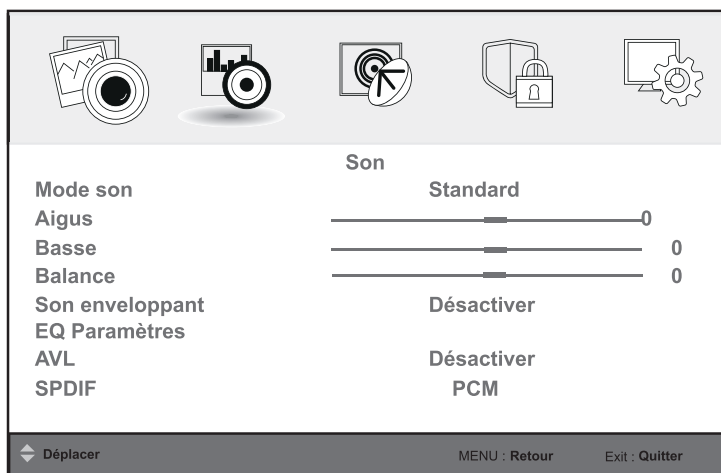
Son

| | |
|---|---|
| Mode son | Standard |
| Aigus | 0 |
| Basse | 0 |
| Balance | 0 |
| Son enveloppant | Désactiver |
| EQ Paramètres | |
| AVL | Désactiver |
| SPDIF | PCM |

Déplacer MENU : Retour Exit : Quitter